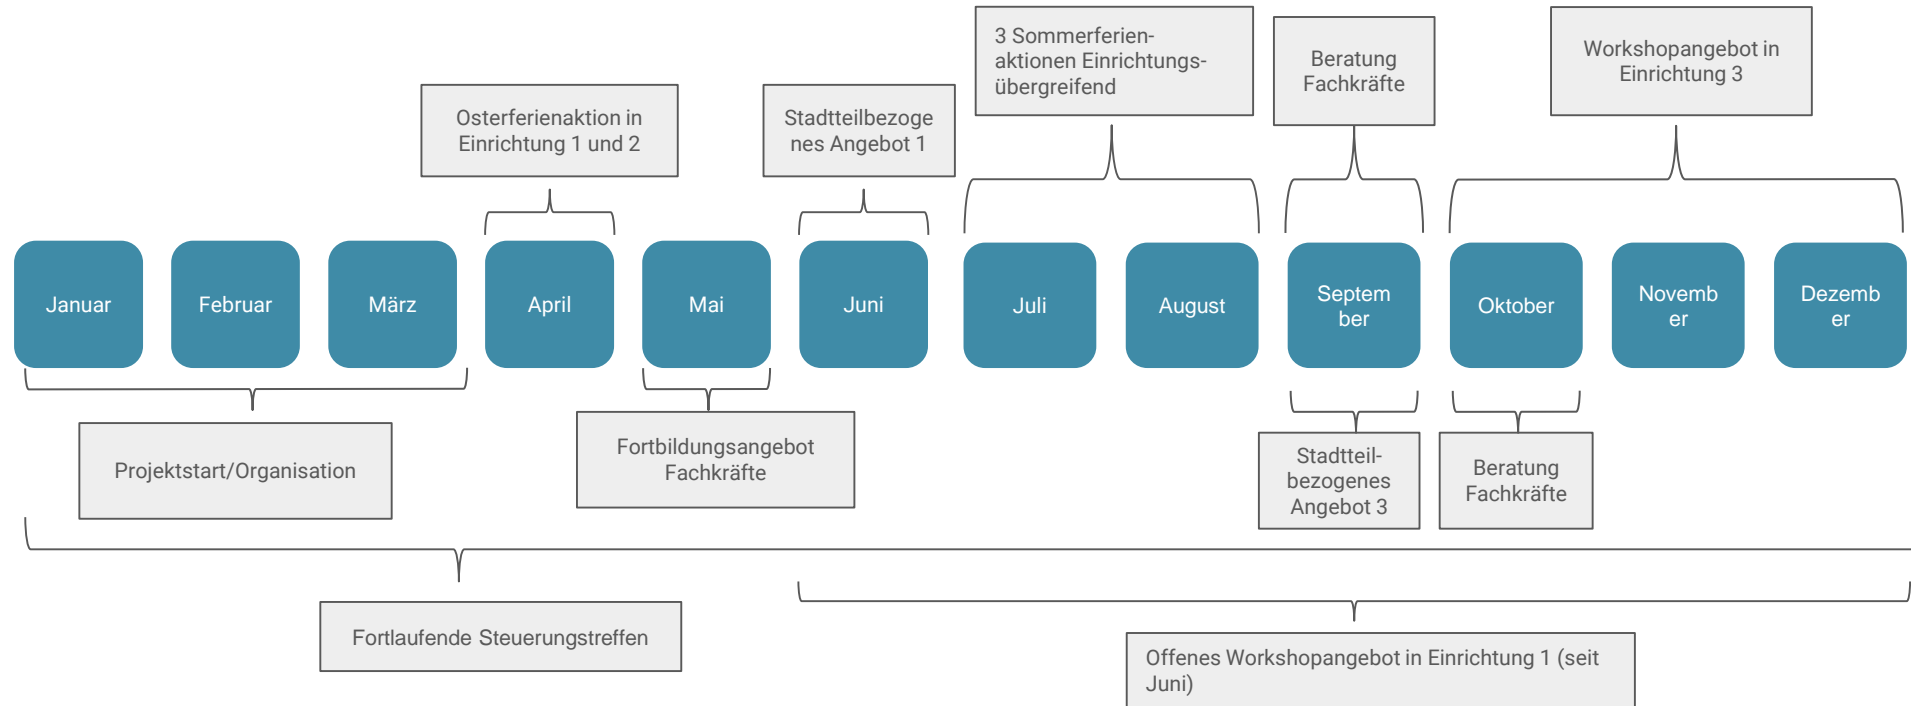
3 Sommerferienaktionen Einrichtungsübergreifend

Beratung Fachkräfte

Workshopangebot in Einrichtung 3

Osterferienaktion in Einrichtung 1 und 2

Stadtteilbezogenes Angebot 1

Januar

Februar

März

April

Mai

Juni

Juli

August

Septem ber

Oktober

Novemb er

Dezemb er

Projektstart/Organisation

Fortbildungsangebot Fachkräfte

Stadtteilbezogenes Angebot 3

Beratung Fachkräfte

Fortlaufende Steuerungstreffen

Offenes Workshopangebot in Einrichtung 1 (seit Juni)